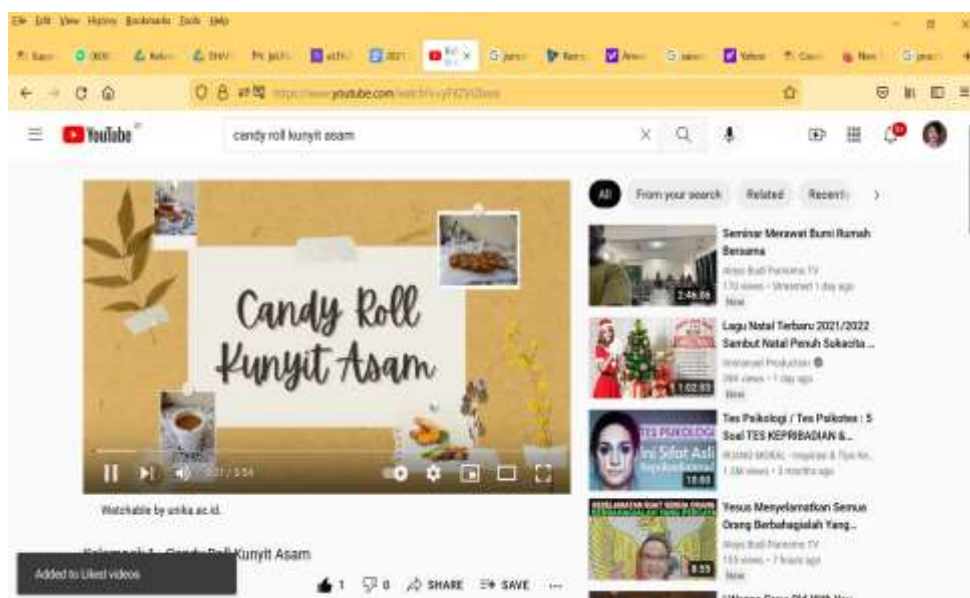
File Edit View History Bookmarks Tools Help

YouTube

candy roll kunyit asam

All From your search Related Recent

Candy Roll Kunyit Asam

Seminar Merawat Bumi Rumah Bersama
Arjuna Budi Paramita TV
170 views • Streamed 1 day ago
New
2:46:06

Lagu Natal Terbaru 2021/2022 Sambut Natal Penuh Sukacita ...
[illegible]
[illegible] views • 1 day ago
New
1:02:03

Tes Psikologi / Tes Psikotes : 5 Soal TES KEPRIBADIAN &...
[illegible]
1.3M views • 3 months ago
10:03

TES PSIKOLOGI
Ini Sifat Asli
Kepribadianmu

Yesus Menyelamatkan Semua Orang Berbahagialah Yang...
Arjuna Budi Paramita TV
153 views • 7 hours ago
New
8:53

Watchable by unika.ac.id.

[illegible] Candy Roll Kunyit Asam

Added to Liked videos

1 0 SHARE SAVE ...